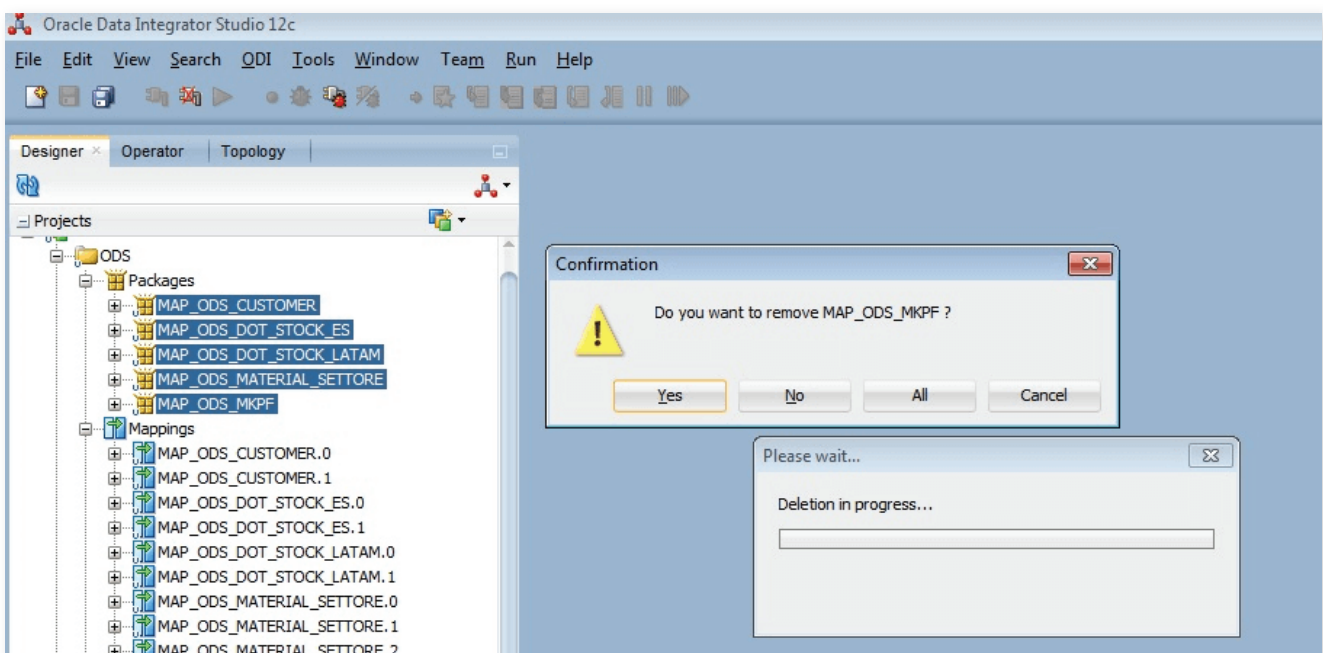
Oracle Data Integrator Studio 12c

File Edit View Search ODI Tools Window Team Run Help

Designer Operator Topology

Projects

ODS
Packages
MAP_ODS_CUSTOMER
MAP_ODS_DOT_STOCK_ES
MAP_ODS_DOT_STOCK_LATAM
MAP_ODS_MATERIAL_SETTORE
MAP_ODS_MKPF
Mappings
MAP_ODS_CUSTOMER.0
MAP_ODS_CUSTOMER.1
MAP_ODS_DOT_STOCK_ES.0
MAP_ODS_DOT_STOCK_ES.1
MAP_ODS_DOT_STOCK_LATAM.0
MAP_ODS_DOT_STOCK_LATAM.1
MAP_ODS_MATERIAL_SETTORE.0
MAP_ODS_MATERIAL_SETTORE.1
MAP_ODS_MATERIAL_SETTORE.2

Confirmation
Do you want to remove MAP_ODS_MKPF ?
Yes No All Cancel

Please wait...
Deletion in progress...